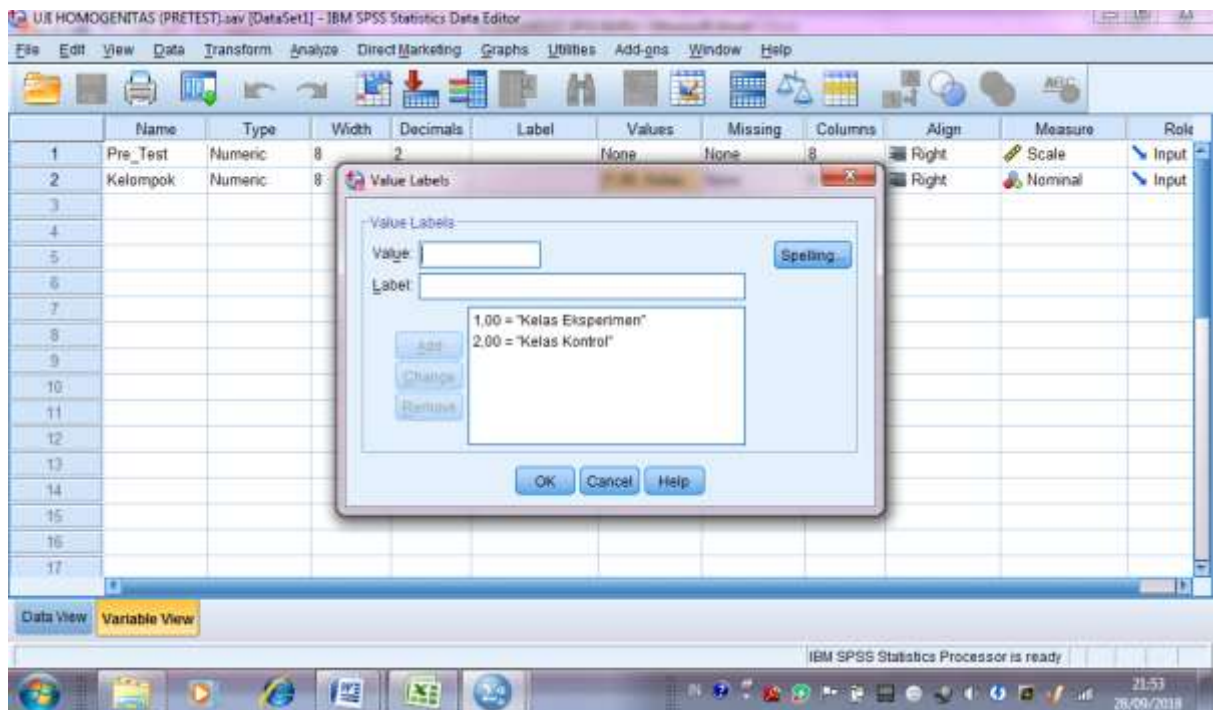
UJI HOMOGENITAS (PRETEST).sav [DataSet1] - IBM SPSS Statistics Data Editor

File Edit View Data Transform Analyze Direct Marketing Graphs Utilities Add-ons Window Help

| | Name | Type | Width | Decimals | Label | Values | Missing | Columns | Align | Measure | Role |
|---|---|---|---|---|---|---|---|---|---|---|---|
| 1 | Pre_Test | Numeric | 8 | 2 | | None | None | 8 | Right | Scale | Input |
| 2 | Kelompok | Numeric | 8 | | | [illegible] | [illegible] | | Right | Nominal | Input |
| 3 | | | | | | | | | | | |
| 4 | | | | | | | | | | | |
| 5 | | | | | | | | | | | |
| 6 | | | | | | | | | | | |
| 7 | | | | | | | | | | | |
| 8 | | | | | | | | | | | |
| 9 | | | | | | | | | | | |
| 10 | | | | | | | | | | | |
| 11 | | | | | | | | | | | |
| 12 | | | | | | | | | | | |
| 13 | | | | | | | | | | | |
| 14 | | | | | | | | | | | |
| 15 | | | | | | | | | | | |
| 16 | | | | | | | | | | | |
| 17 | | | | | | | | | | | |

Value Labels

Value Labels
Value:
Label:
Spelling...
1,00 = "Kelas Eksperimen"
2,00 = "Kelas Kontrol"
Add
Change
Remove
OK Cancel Help

Data View Variable View

IBM SPSS Statistics Processor is ready

21:53
28/09/2018